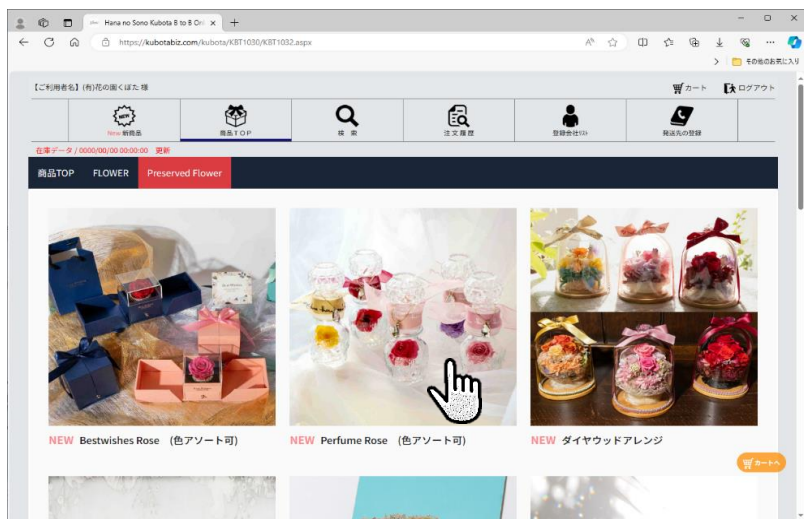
Hana no Sono Kubota B to B Onl ×  +

https://kubotabiz.com/kubota/KBT1030/KBT1032.aspx

その他のお気に入り

【ご利用者名】(有)花の園くぼた 様

カート　ログアウト

NEW

New 新商品　商品TOP　検索　注文履歴　登録会社リスト　発送先の登録

在庫データ / 0000/00/00 00:00:00　更新

商品TOP　FLOWER　Preserved Flower

NEW Bestwishes Rose　(色アソート可)

NEW Perfume Rose　(色アソート可)

NEW ダイヤウッドアレンジ

カートへ